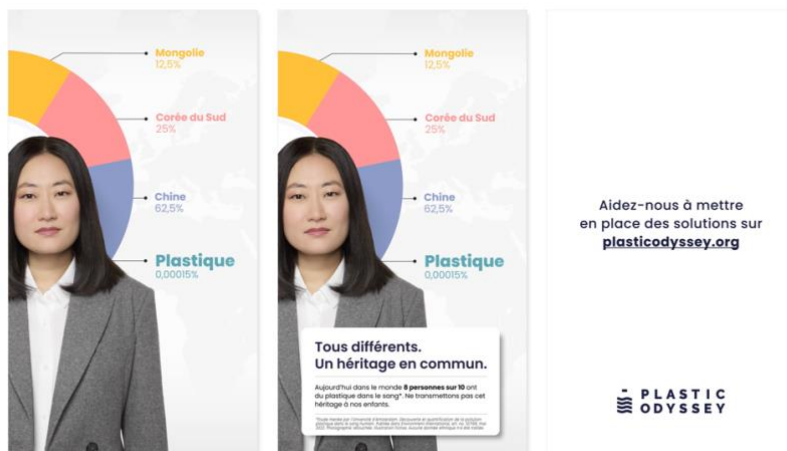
Mongolie
12,5%

Corée du Sud
25%

Chine
62,5%

Plastique
0,00015%

Mongolie
12,5%

Corée du Sud
25%

Chine
62,5%

Plastique
0,00015%

Tous différents.
Un héritage en commun.

Aujourd'hui dans le monde 8 personnes sur 10 ont du plastique dans le sang*. Ne transmettons pas cet héritage à nos enfants.

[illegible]

Aidez-nous à mettre en place des solutions sur plasticodyssey.org

PLASTIC ODYSSEY